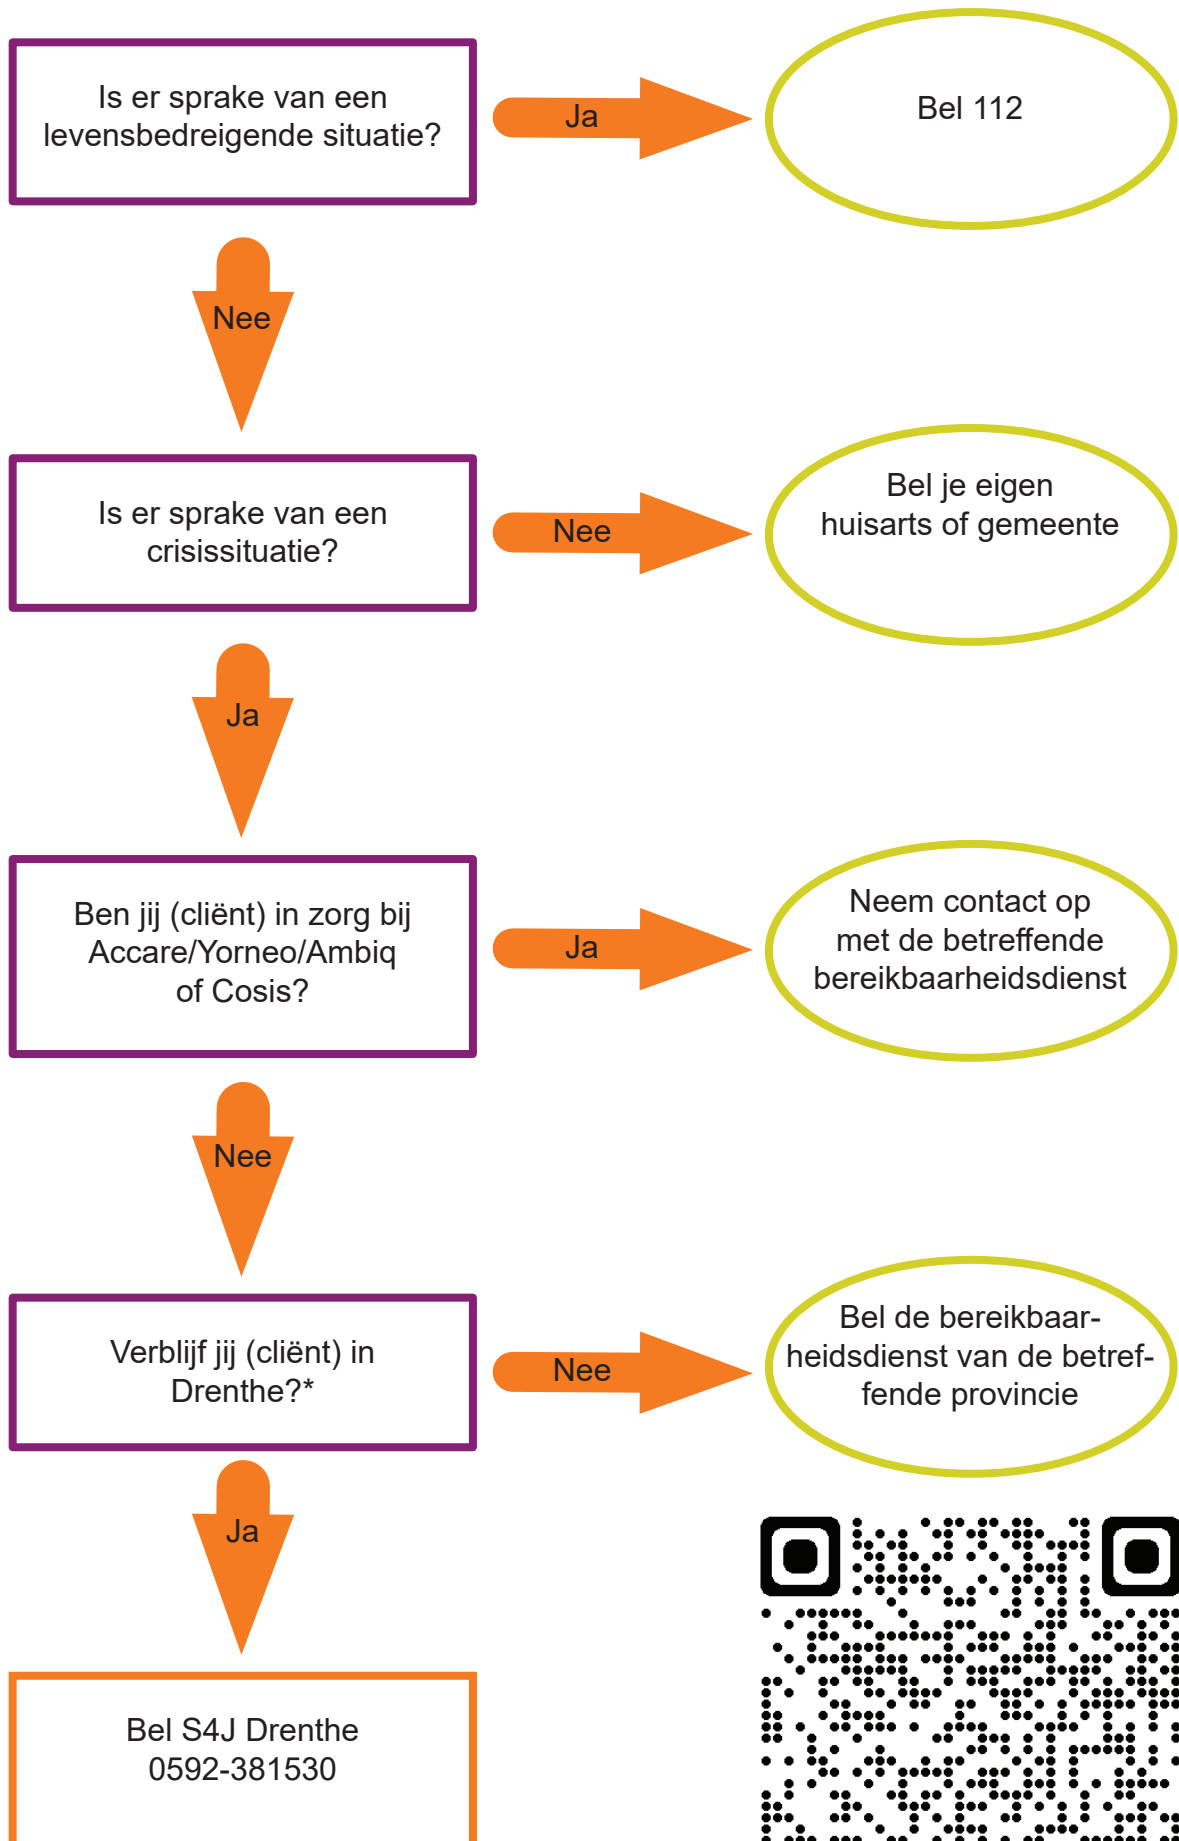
Is er sprake van een levensbedreigende situatie?

Ja

Bel 112

Nee

Is er sprake van een crisissituatie?

Nee

Bel je eigen huisarts of gemeente

Ja

Ben jij (cliënt) in zorg bij Accare/Yorneo/Ambiq of Cosis?

Ja

Neem contact op met de betreffende bereikbaarheidsdienst

Nee

Verblijf jij (cliënt) in Drenthe?*

Nee

Bel de bereikbaarheidsdienst van de betreffende provincie

Ja

Bel S4J Drenthe 0592-381530